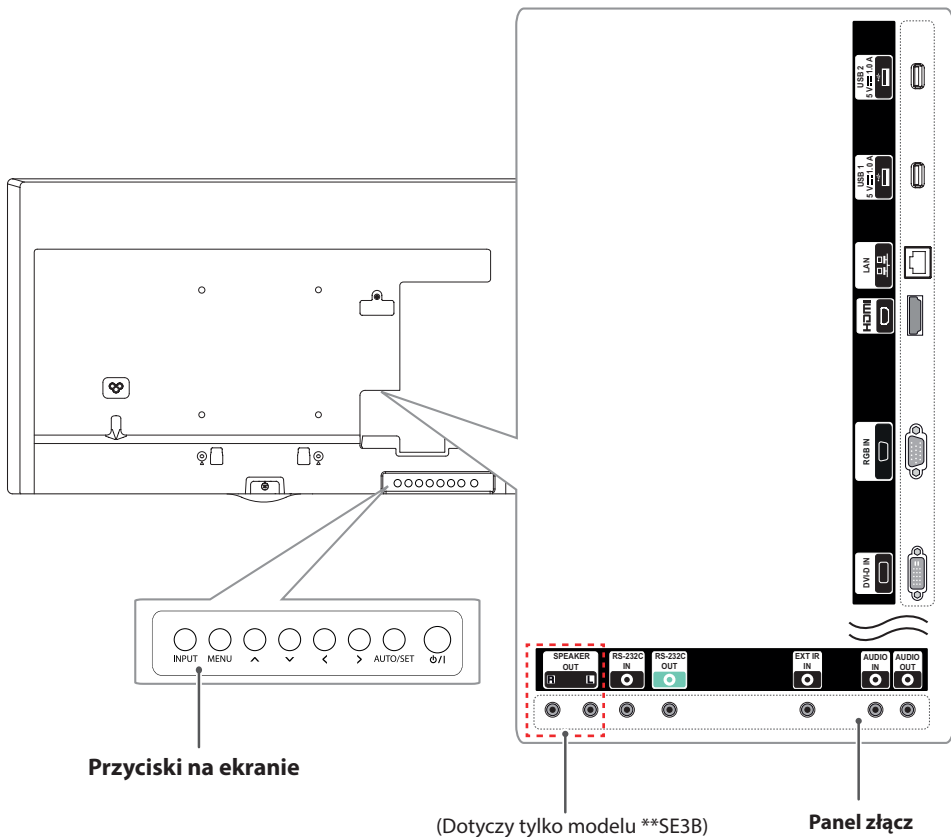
USB 2
5 V ⎓ 0.5 A

USB 1
5 V ⎓ 0.5 A

LAN

HDMI

RGB IN

DVI-D IN

INPUT MENU ∧ ∨ < > AUTO/SET ⏻/I

Przyciski na ekranie

SPEAKER OUT
R L

RS-232C IN

RS-232C OUT

EXT IR IN

AUDIO IN

AUDIO OUT

(Dotyczy tylko modelu **SE3B)

Panel złącz